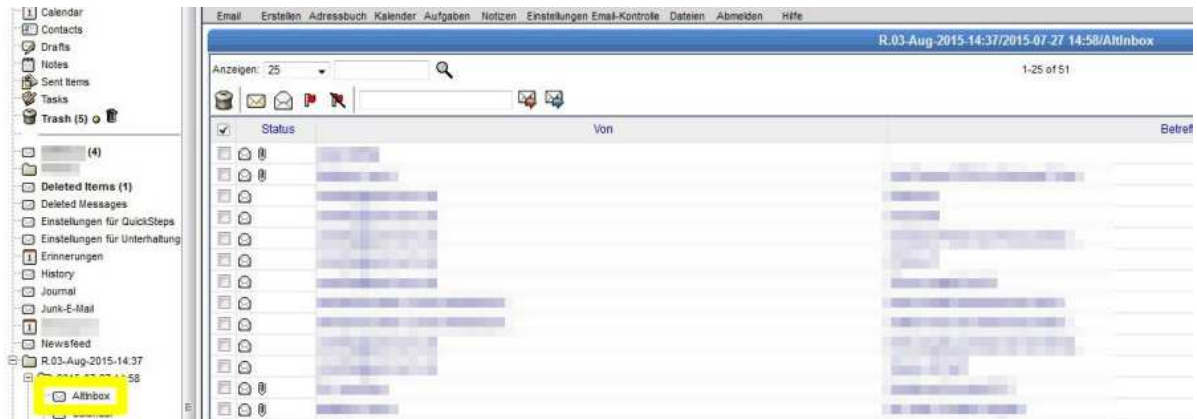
Calendar
Contacts
Drafts
Notes
Sent Items
Tasks
Trash (5)

(4)

Deleted Items (1)
Deleted Messages
Einstellungen für QuickSteps
Einstellungen für Unterhaltung
Erinnerungen
History
Journal
Junk-E-Mail

Newsfeed
R.03-Aug-2015-14:37
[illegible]:58
AltInbox

Email Erstellen Adressbuch Kalender Aufgaben Notizen Einstellungen Email-Kontrolle Dateien Abmelden Hilfe

R.03-Aug-2015-14:37/2015-07-27 14:58/AltInbox

Anzeigen: 25

1-25 of 51

| Status | Von | Betreff |
|---|---|---|